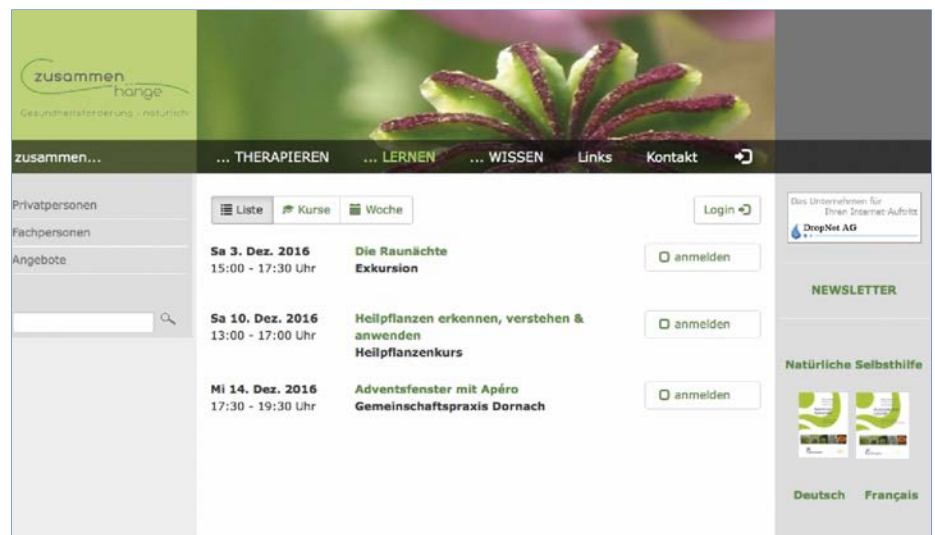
zusammen hänge
Gesundheitsförderung - natürlich

zusammen...
... THERAPIEREN
... LERNEN
... WISSEN
Links
Kontakt

Privatpersonen
Fachpersonen
Angebote

Liste
Kurse
Woche

Login

Sa 3. Dez. 2016
15:00 - 17:30 Uhr
Die Raunächte
Exkursion
anmelden

Sa 10. Dez. 2016
13:00 - 17:00 Uhr
Heilpflanzen erkennen, verstehen & anwenden
Heilpflanzenkurs
anmelden

Mi 14. Dez. 2016
17:30 - 19:30 Uhr
Adventsfenster mit Apéro
Gemeinschaftspraxis Dornach
anmelden

Das Unternehmen für Ihren Internet-Auftritt
DropNet AG

NEWSLETTER

Natürliche Selbsthilfe

Deutsch
Français